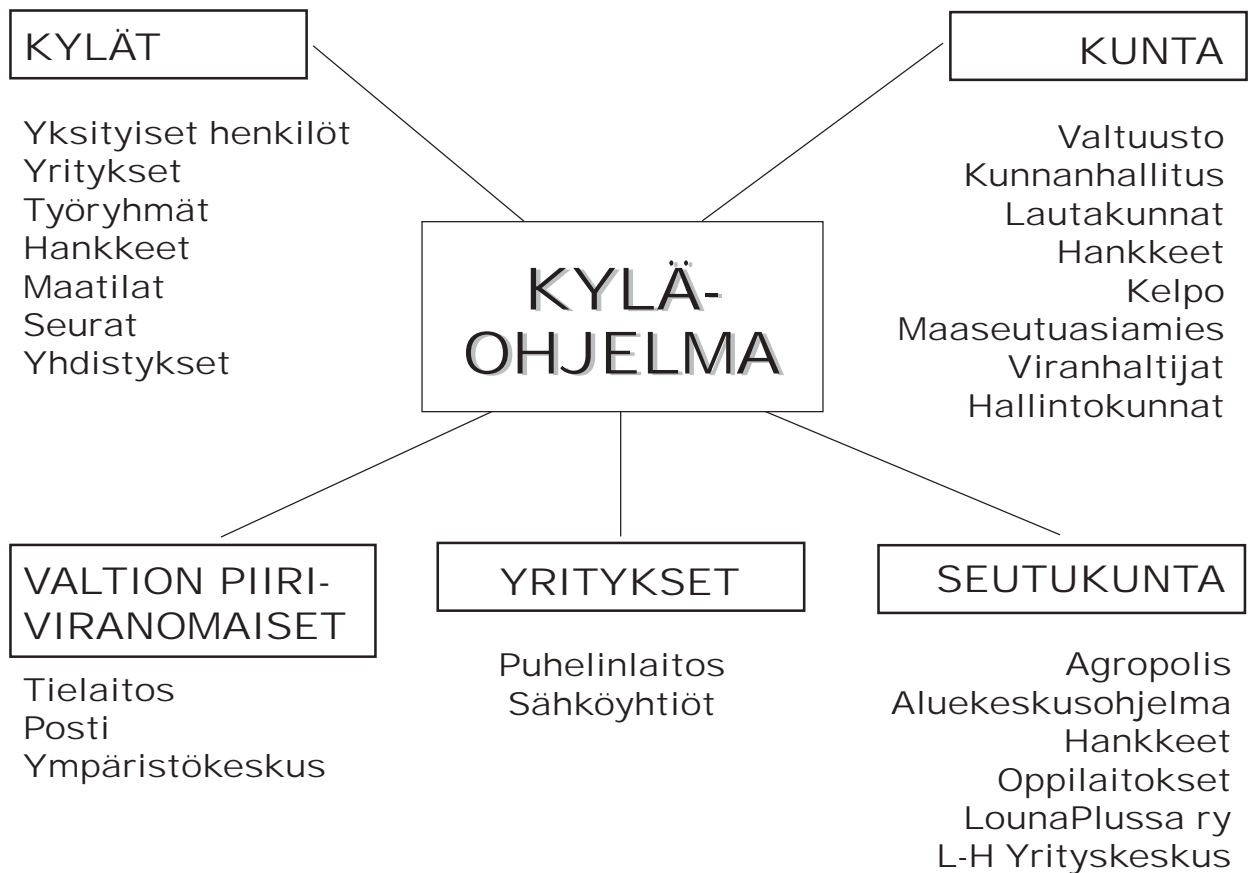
KYLÄT

Yksityiset henkilöt
Yritykset
Työryhmät
Hankkeet
Maatilat
Seurat
Yhdistykset

KUNTA

Valtuusto
Kunnanhallitus
Lautakunnat
Hankkeet
Kelpo
Maaseutuasiamies
Viranhaltijat
Hallintokunnat

KYLÄ-OHJELMA

VALTION PIIRI-VIRANOMAISET

Tielaitos
Posti
Ympäristökeskus

YRITYKSET

Puhelinlaitos
Sähköyhtiöt

SEUTUKUNTA

Agropolis
Aluekeskusohjelma
Hankkeet
Oppilaitokset
LounaPlussa ry
L-H Yrityskeskus